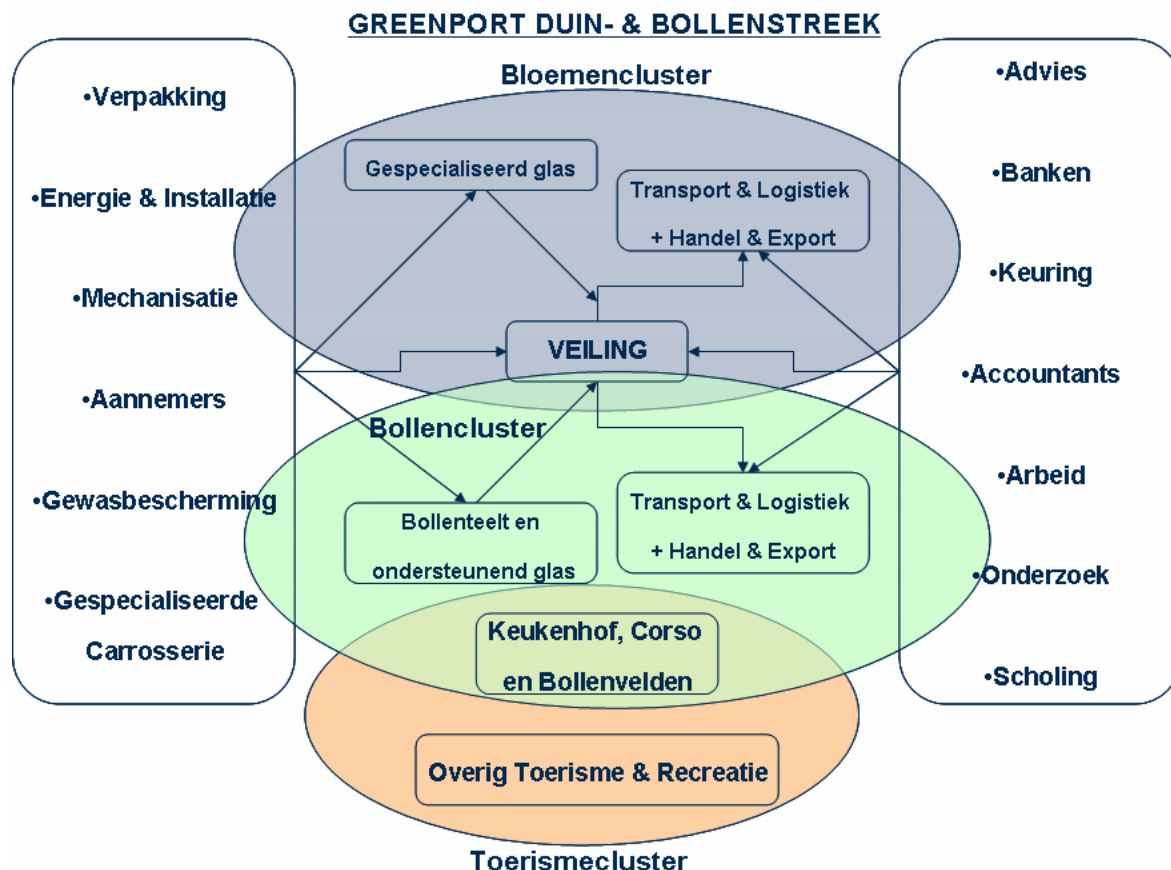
GREENPORT DUIN- & BOLLENSTREEK

•Verpakking

•Energie & Installatie

•Mechanisatie

•Aannemers

•Gewasbescherming

•Gespecialiseerde Carrosserie

Bloemencluster

Gespecialiseerd glas

Transport & Logistiek + Handel & Export

VEILING

Bollencluster

Bollenteelt en ondersteunend glas

Transport & Logistiek + Handel & Export

Keukenhof, Corso en Bollenvelden

Overig Toerisme & Recreatie

Toerismecluster

•Advies

•Banken

•Keuring

•Accountants

•Arbeid

•Onderzoek

•Scholing